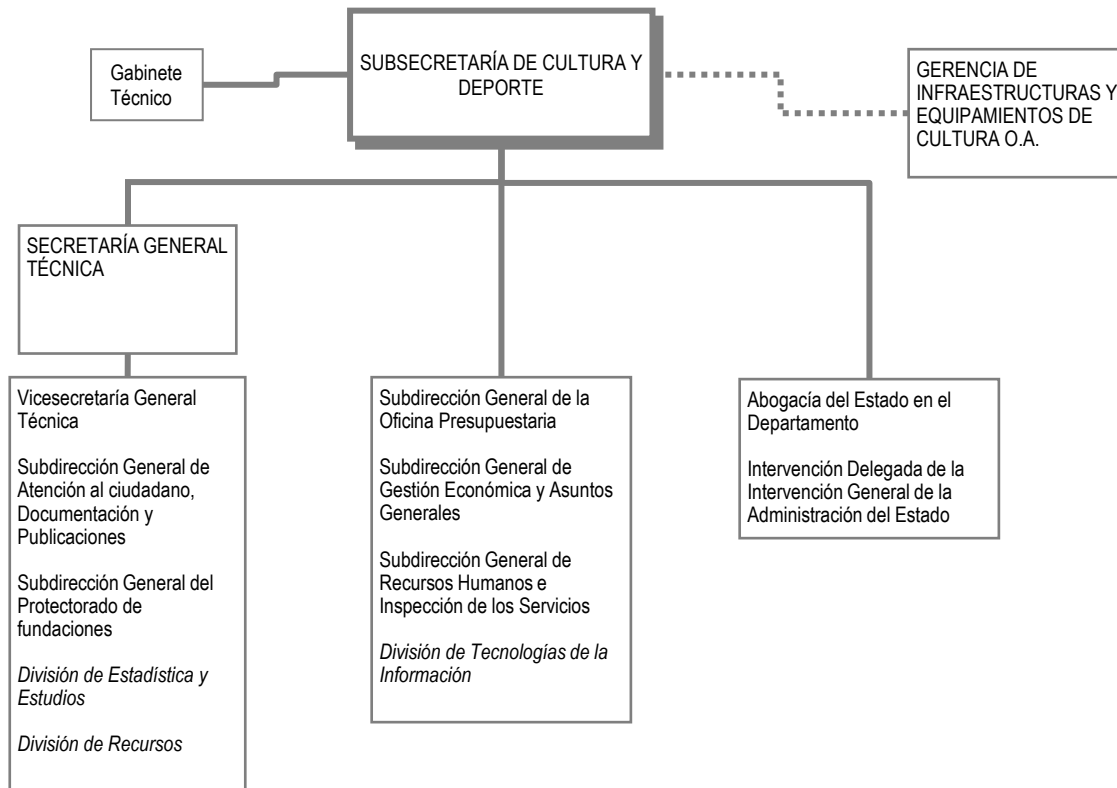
Gabinete Técnico

SUBSECRETARÍA DE CULTURA Y DEPORTE

GERENCIA DE INFRAESTRUCTURAS Y EQUIPAMIENTOS DE CULTURA O.A.

SECRETARÍA GENERAL TÉCNICA

Vicesecretaría General Técnica

Subdirección General de Atención al ciudadano, Documentación y Publicaciones

Subdirección General del Protectorado de fundaciones

*División de Estadística y Estudios*

*División de Recursos*

Subdirección General de la Oficina Presupuestaria

Subdirección General de Gestión Económica y Asuntos Generales

Subdirección General de Recursos Humanos e Inspección de los Servicios

*División de Tecnologías de la Información*

Abogacía del Estado en el Departamento

Intervención Delegada de la Intervención General de la Administración del Estado